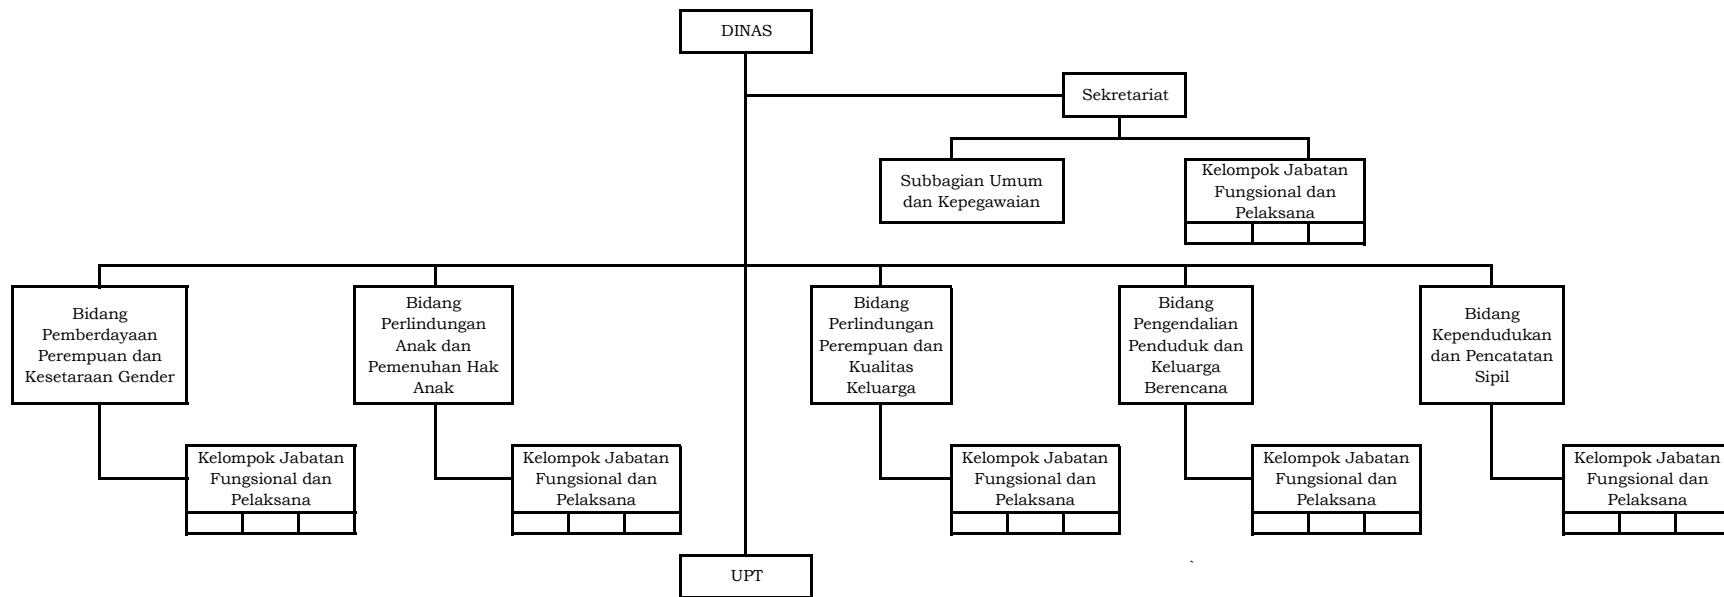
DINAS

Sekretariat

Subbagian Umum dan Kepegawaian

Kelompok Jabatan Fungsional dan Pelaksana

Bidang Pemberdayaan Perempuan dan Kesetaraan Gender

Kelompok Jabatan Fungsional dan Pelaksana

Bidang Perlindungan Anak dan Pemenuhan Hak Anak

Kelompok Jabatan Fungsional dan Pelaksana

Bidang Perlindungan Perempuan dan Kualitas Keluarga

Kelompok Jabatan Fungsional dan Pelaksana

Bidang Pengendalian Penduduk dan Keluarga Berencana

Kelompok Jabatan Fungsional dan Pelaksana

Bidang Kependudukan dan Pencatatan Sipil

Kelompok Jabatan Fungsional dan Pelaksana

UPT